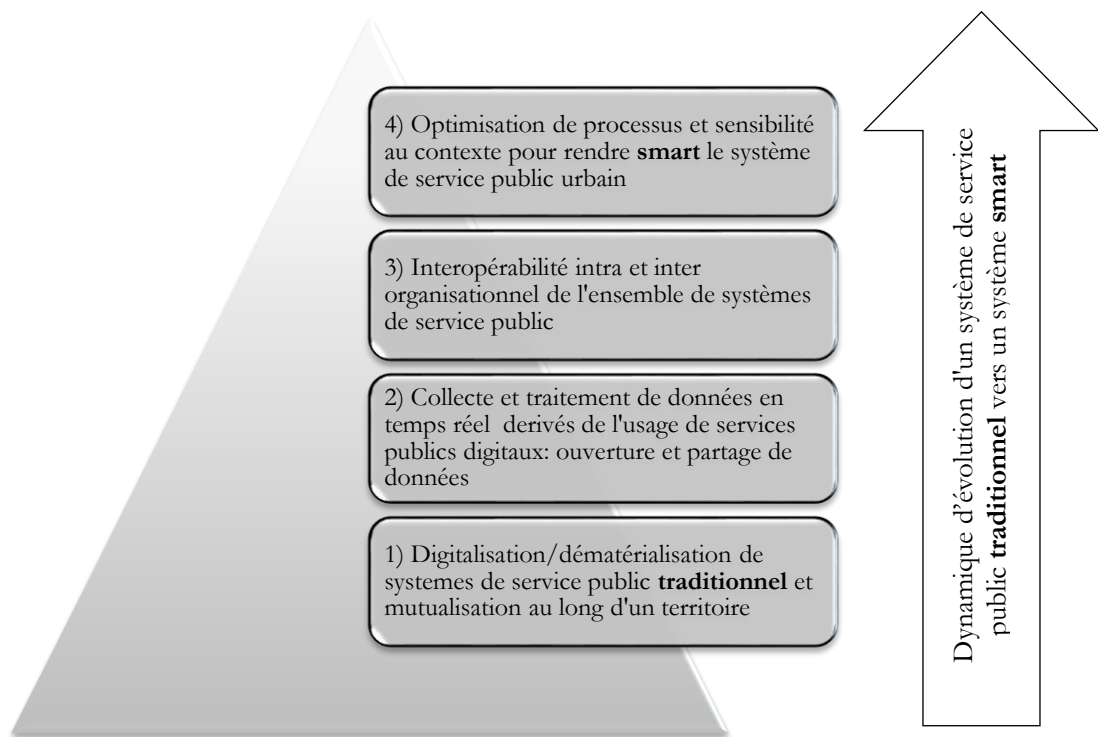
4) Optimisation de processus et sensibilité au contexte pour rendre **smart** le système de service public urbain

3) Interopérabilité intra et inter organisationnel de l'ensemble de systèmes de service public

2) Collecte et traitement de données en temps réel derivés de l'usage de services publics digitaux: ouverture et partage de données

1) Digitalisation/dématérialisation de systemes de service public **traditionnel** et mutualisation au long d'un territoire

Dynamique d'évolution d'un système de service public **traditionnel** vers un système **smart**